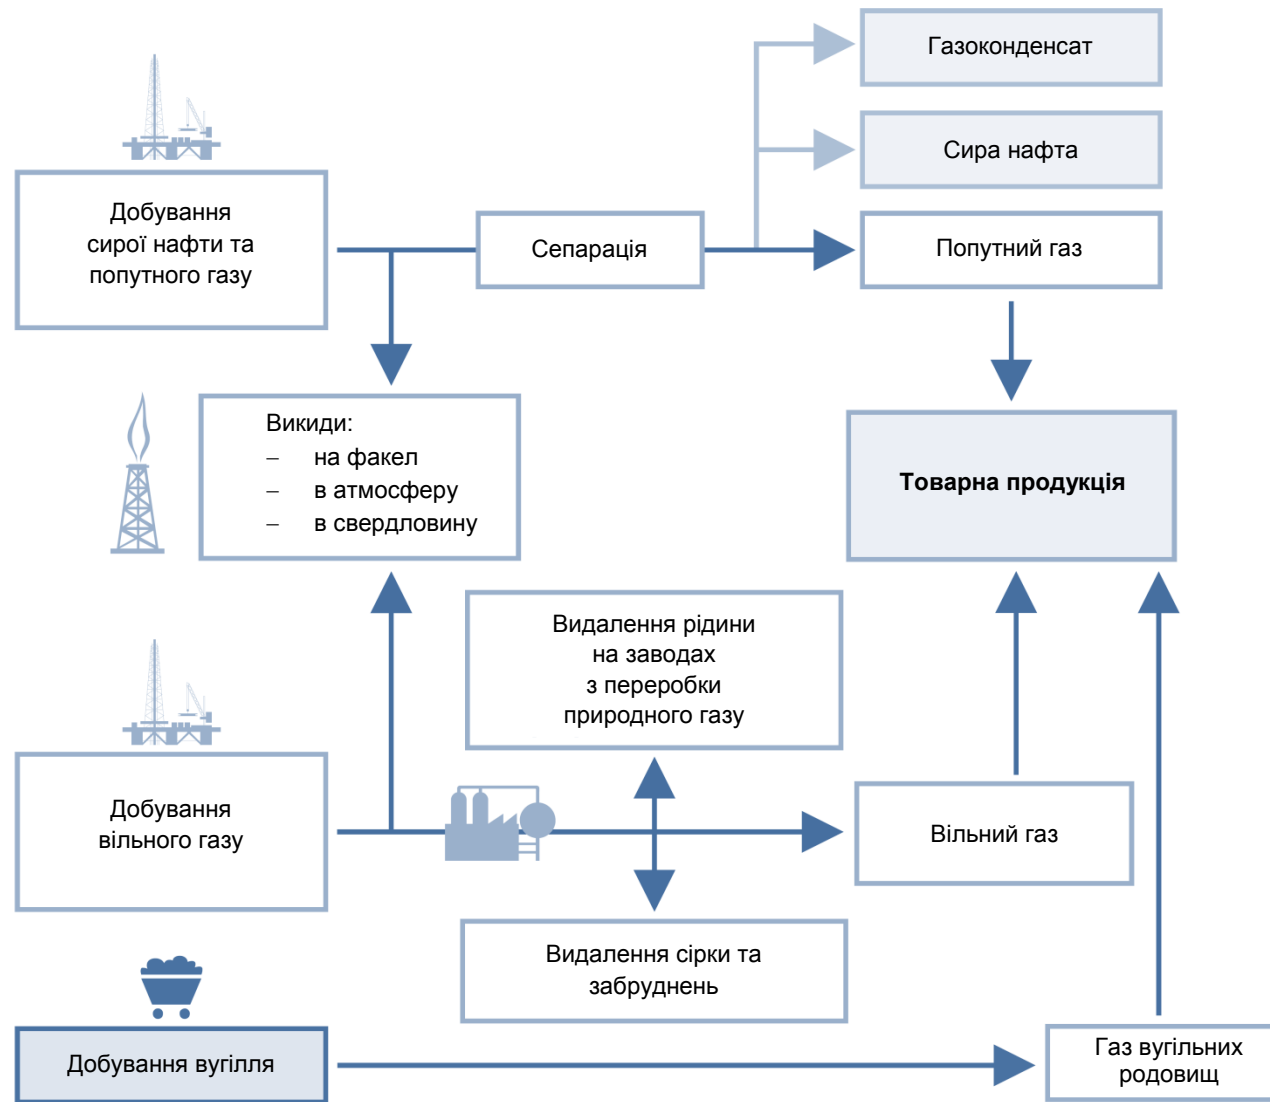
Газоконденсат

Сира нафта

Добування сирої нафти та попутного газу

Сепарація

Попутний газ

Викиди:
– на факел
– в атмосферу
– в свердловину

Товарна продукція

Видалення рідини на заводах з переробки природного газу

Добування вільного газу

Вільний газ

Видалення сірки та забруднень

Добування вугілля

Газ вугільних родовищ